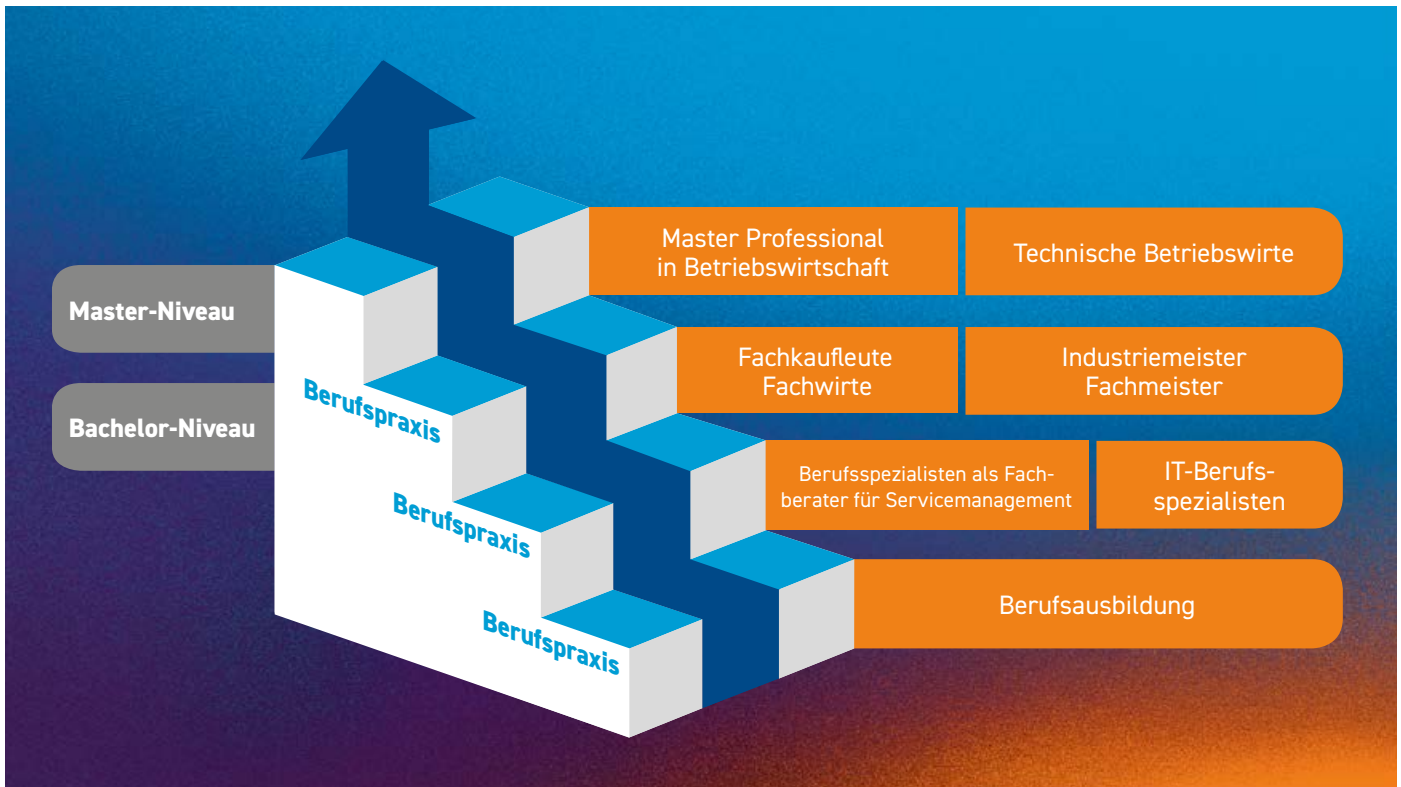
Master-Niveau

Bachelor-Niveau

Berufspraxis

Berufspraxis

Berufspraxis

Master Professional in Betriebswirtschaft

Technische Betriebswirte

Fachkaufleute Fachwirte

Industriemeister Fachmeister

Berufsspezialisten als Fachberater für Servicemanagement

IT-Berufsspezialisten

Berufsausbildung